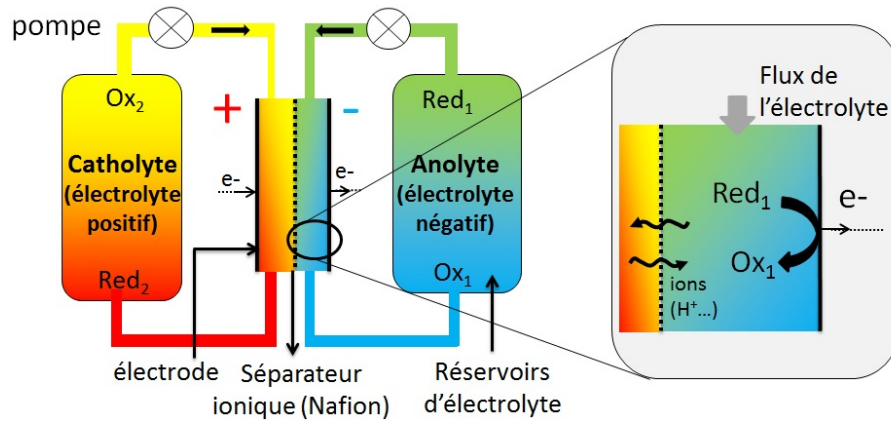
pompe

$Ox_2$

Catholyte (électrolyte positif)

$Red_2$

+

-

e-

e-

$Red_1$

Anolyte (électrolyte négatif)

$Ox_1$

Flux de l'électrolyte

$Red_1$

e-

$Ox_1$

ions ($H^+$...)

électrode

Séparateur ionique (Nafion)

Réservoirs d'électrolyte